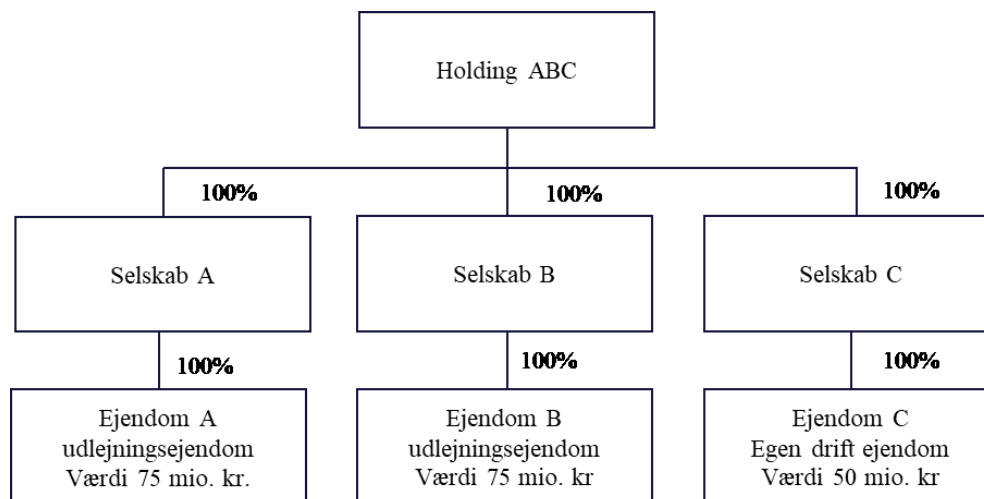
Holding ABC

100%

100%

100%

Selskab A

Selskab B

Selskab C

100%

100%

100%

Ejendom A
udlejningsejendom
Værdi 75 mio. kr.

Ejendom B
udlejningsejendom
Værdi 75 mio. kr

Ejendom C
Egen drift ejendom
Værdi 50 mio. kr